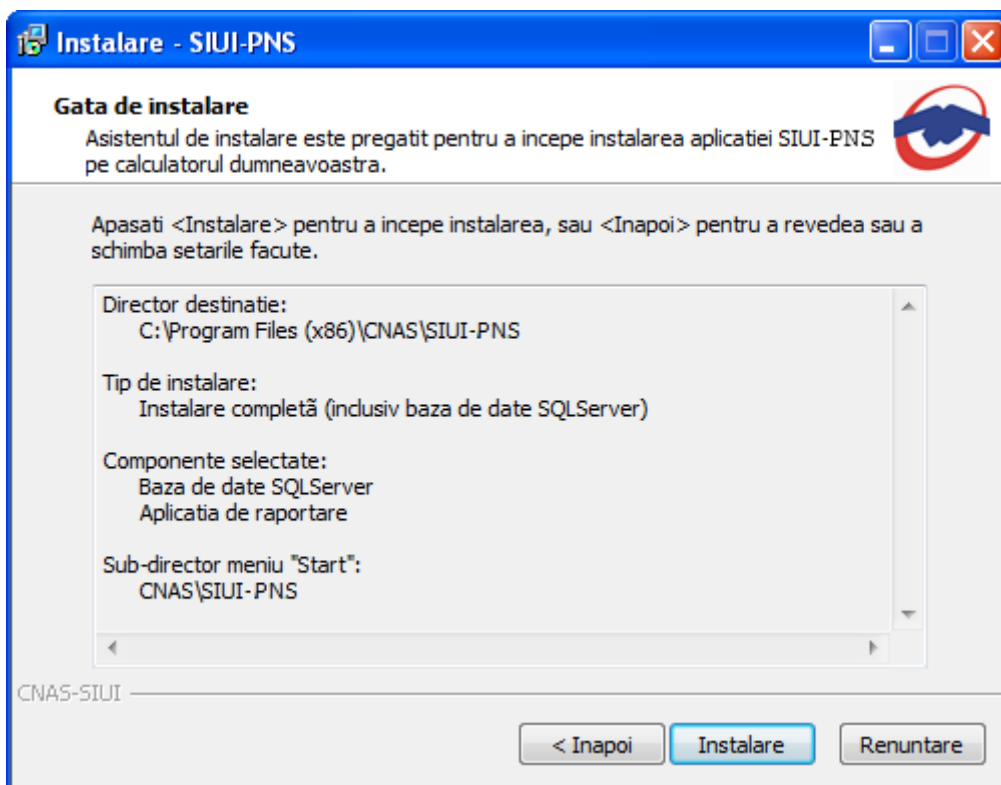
Instalare - SIUI-PNS

Gata de instalare

Asistentul de instalare este pregatit pentru a incepe instalarea aplicatiei SIUI-PNS pe calculatorul dumneavoastra.

Apasati <Instalare> pentru a incepe instalarea, sau <Inapoi> pentru a revedea sau a schimba setarile facute.

Director destinatie:
C:\Program Files (x86)\CNAS\SIUI-PNS

Tip de instalare:
Instalare completã (inclusiv baza de date SQLServer)

Componente selectate:
Baza de date SQLServer
Aplicatia de raportare

Sub-director meniu "Start":
CNAS\SIUI-PNS

CNAS-SIUI

< Inapoi
Instalare
Renuntare